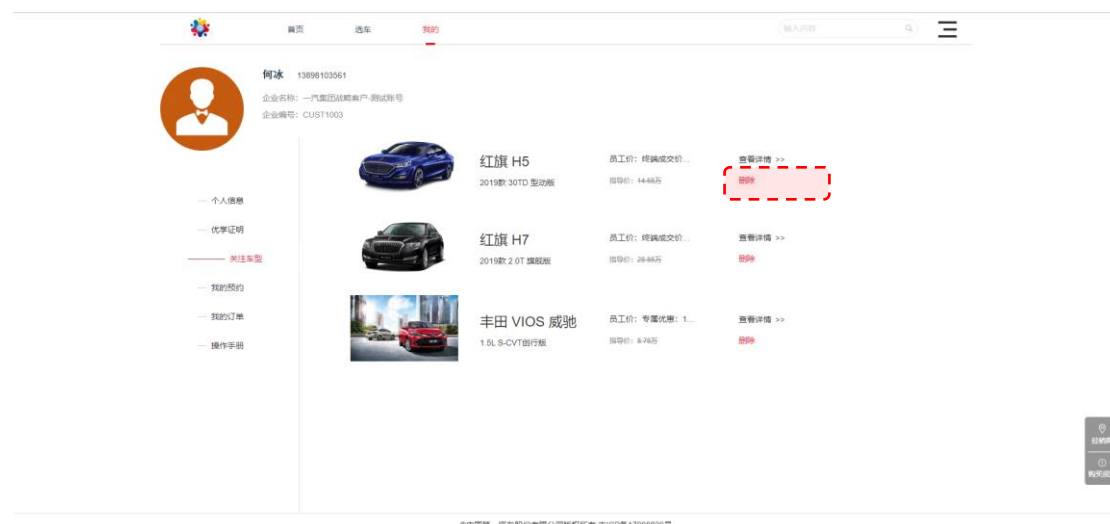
首页　选车　我的

输入内容

何冰 13898103561

企业名称：一汽集团战略客户-测试账号

企业编号：CUST1003

个人信息

优享证明

关注车型

我的预约

我的订单

操作手册

红旗 H5

2019款 30TD 型动版

员工价：终端成交价...

指导价：14.68万

查看详情 >>

删除

红旗 H7

2019款 2.0T 旗舰版

员工价：终端成交价...

指导价：28.68万

查看详情 >>

删除

丰田 VIOS 威驰

1.5L S-CVT创行版

员工价：专属优惠：1...

指导价：8.78万

查看详情 >>

删除

经销商

购买咨询

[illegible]